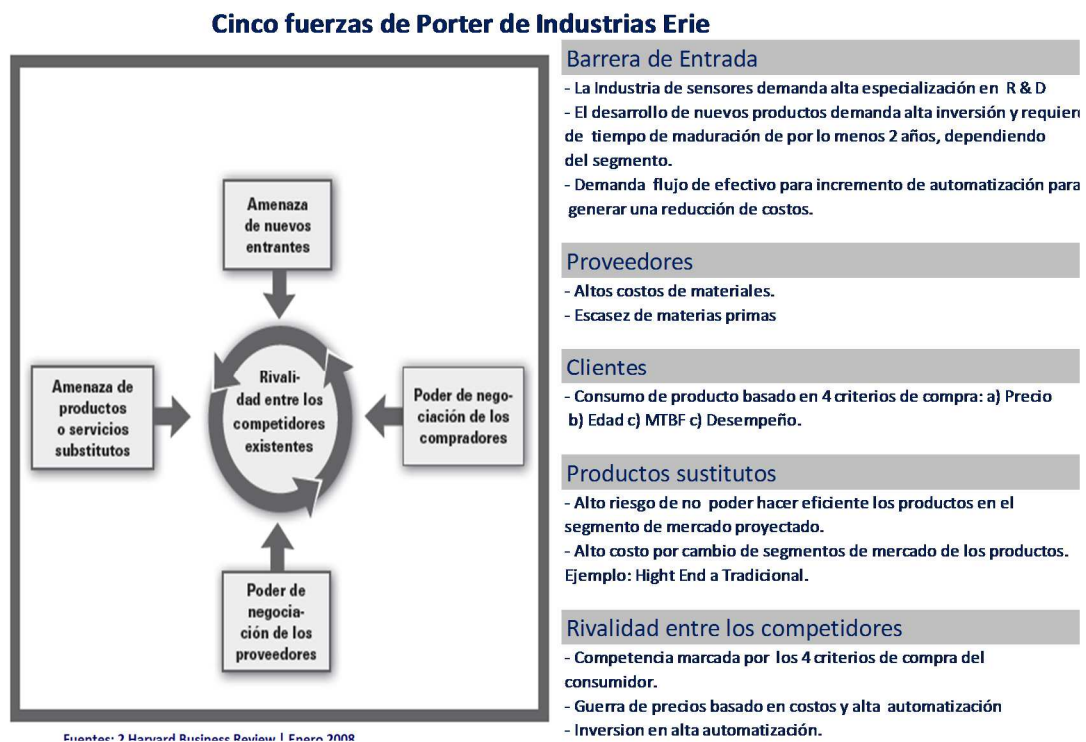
Cinco fuerzas de Porter de Industrias Erie

Amenaza de nuevos entrantes

Amenaza de productos o servicios substitutos

Rivalidad entre los competidores existentes

Poder de negociación de los compradores

Poder de negociación de los proveedores

Fuentes: 2 Harvard Business Review | Enero 2008

Barrera de Entrada
- La Industria de sensores demanda alta especialización en R & D
- El desarrollo de nuevos productos demanda alta inversión y requiere de tiempo de maduración de por lo menos 2 años, dependiendo del segmento.
- Demanda flujo de efectivo para incremento de automatización para generar una reducción de costos.

Proveedores
- Altos costos de materiales.
- Escasez de materias primas

Clientes
- Consumo de producto basado en 4 criterios de compra: a) Precio b) Edad c) MTBF c) Desempeño.

Productos sustitutos
- Alto riesgo de no poder hacer eficiente los productos en el segmento de mercado proyectado.
- Alto costo por cambio de segmentos de mercado de los productos. Ejemplo: Hight End a Tradicional.

Rivalidad entre los competidores
- Competencia marcada por los 4 criterios de compra del consumidor.
- Guerra de precios basado en costos y alta automatización
- Inversion en alta automatización.